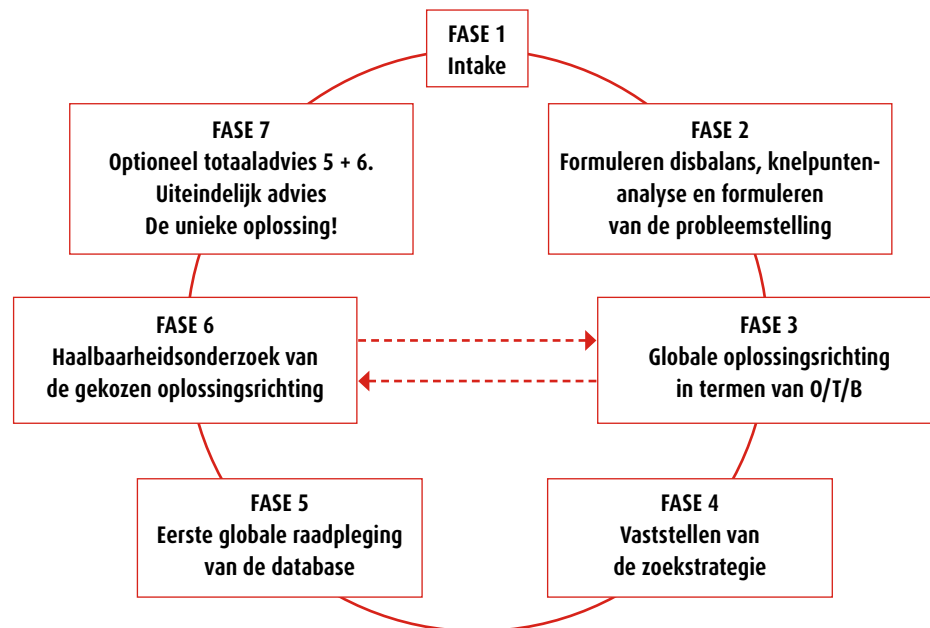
FASE 1
Intake

FASE 2
Formuleren disbalans, knelpuntenanalyse en formuleren van de probleemstelling

FASE 3
Globale oplossingsrichting in termen van O/T/B

FASE 4
Vaststellen van de zoekstrategie

FASE 5
Eerste globale raadpleging van de database

FASE 6
Haalbaarheidsonderzoek van de gekozen oplossingsrichting

FASE 7
Optioneel totaaladvies 5 + 6.
Uiteindelijk advies
De unieke oplossing!